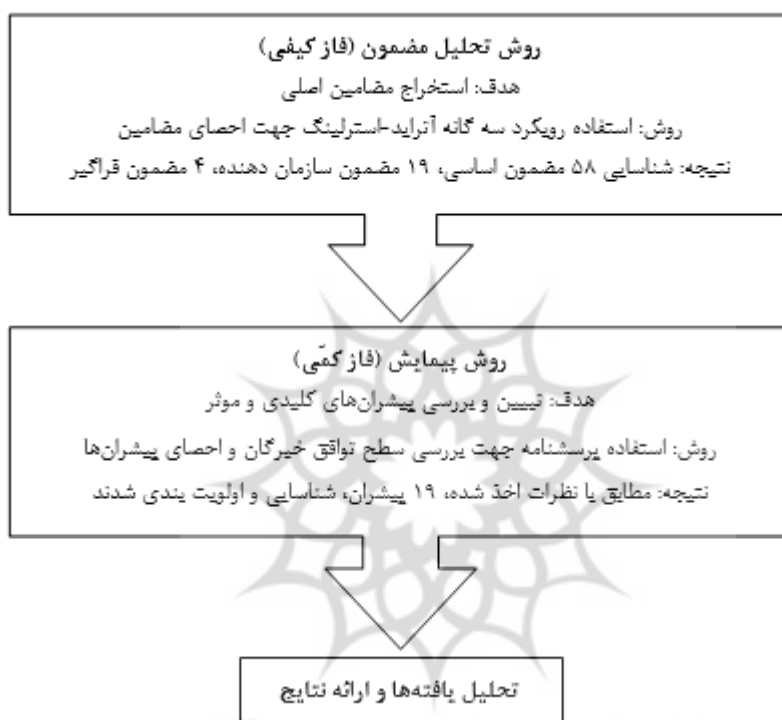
روش تحلیل مضمون (فاز کیفی)

هدف: استخراج مضامین اصلی

روش: استفاده رویکرد سه گانه آترايد-استرلینگ جهت احصای مضامین

نتیجه: شناسایی ۵۸ مضمون اساسی، ۱۹ مضمون سازمان دهنده، ۴ مضمون فراگیر

روش پیمایش (فاز کمّی)

هدف: تبیین و بررسی پیشران‌های کلیدی و موثر

روش: استفاده پرسشنامه جهت بررسی سطح توافق خبرگان و احصای پیشران‌ها

نتیجه: مطابق با نظرات اخذ شده، ۱۹ پیشران، شناسایی و اولویت بندی شدند

تحلیل یافته‌ها و ارائه نتایج